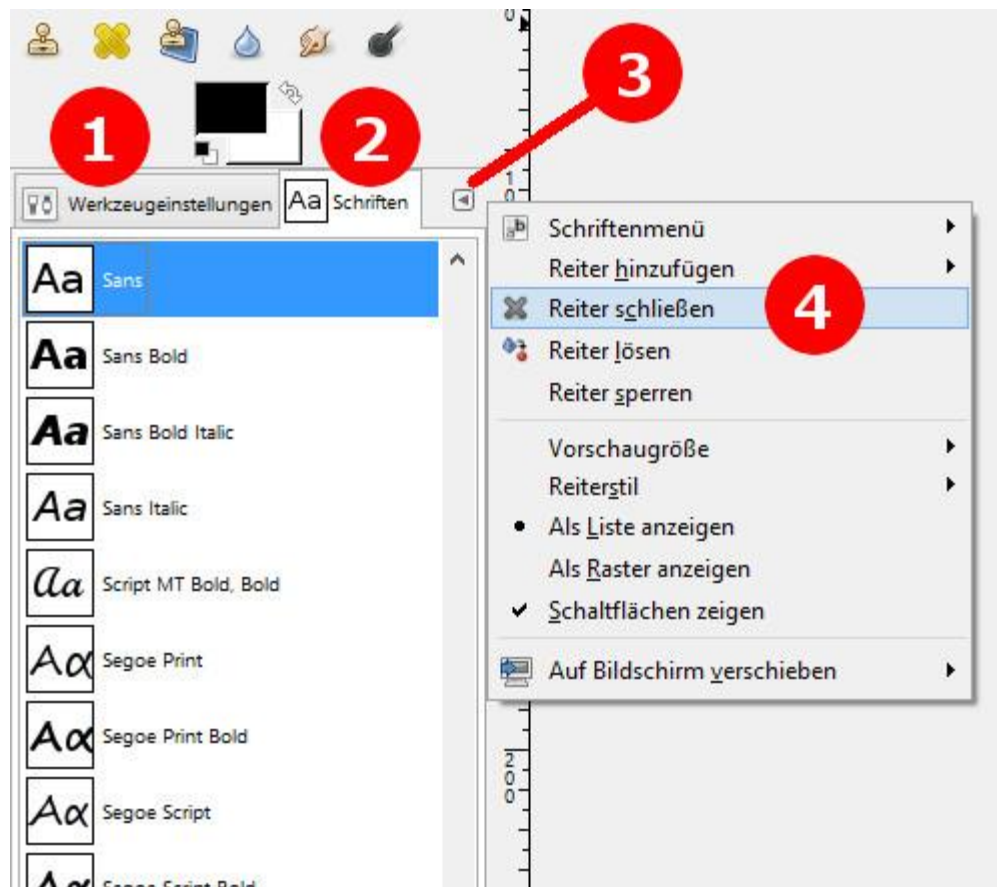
1
2
3
Werkzeugeinstellungen
Aa Schriften

Aa Sans
Aa Sans Bold
Aa Sans Bold Italic
Aa Sans Italic
Aa Script MT Bold, Bold
Aα Segoe Print
Aα Segoe Print Bold
Aα Segoe Script
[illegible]

Schriftenmenü
Reiter hinzufügen
Reiter schließen
4
Reiter lösen
Reiter sperren
Vorschaugröße
Reiterstil
Als Liste anzeigen
Als Raster anzeigen
Schaltflächen zeigen
Auf Bildschirm verschieben

0
1
0
2
0
0